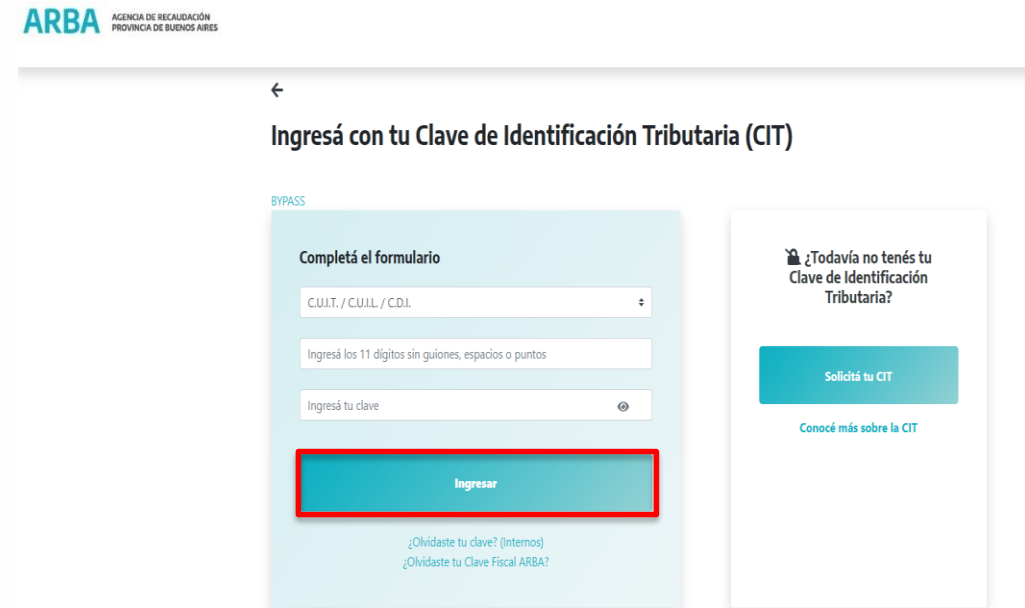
ARBA AGENCIA DE RECAUDACIÓN PROVINCIA DE BUENOS AIRES

←

Ingresá con tu Clave de Identificación Tributaria (CIT)

BYPASS

Completá el formulario

C.U.I.T. / C.U.I.L. / C.D.I.

Ingresá los 11 dígitos sin guiones, espacios o puntos

Ingresá tu clave

Ingresar

¿Olvidaste tu clave? (Internos)
¿Olvidaste tu Clave Fiscal ARBA?

¿Todavía no tenés tu Clave de Identificación Tributaria?

Solicitá tu CIT

Conocé más sobre la CIT